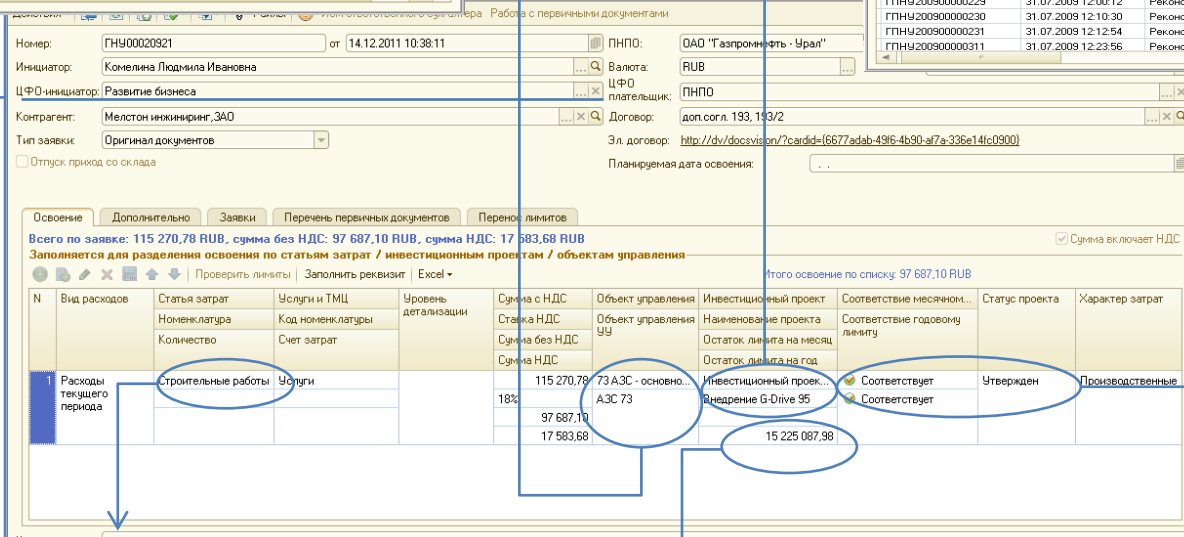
Действия | Файлы | Счет ответственного бухгалтера | Работа с первичными документами

| ГПНУ200900000229 | 31.07.2009 12:06:12 | Реконс |
|---|---|---|
| ГПНУ200900000230 | 31.07.2009 12:10:30 | Реконс |
| ГПНУ200900000231 | 31.07.2009 12:12:54 | Реконс |
| ГПНУ200900000311 | 31.07.2009 12:23:56 | Реконс |

Номер: ГНУ00020921 от 14.12.2011 10:38:11
ПНПО: ОАО "Газпромнефть - Урал"
Инициатор: Комелина Людмила Ивановна
Валюта: RUB
ЦФО-инициатор: Развитие бизнеса
ЦФО плательщик: ПНПО
Контрагент: Мелстон инжиниринг,ЗАО
Договор: доп.согл. 193, 193/2
Тип заявки: Оригинал документов
Эл. договор: http://dv/docsvision/?cardid={6677adab-49f6-4b90-af7a-336e14fc0900}
Отпуск приход со склада
Планируемая дата освоения: . .

Освоение | Дополнительно | Заявки | Перечень первичных документов | Перенос лимитов

Всего по заявке: 115 270,78 RUB, сумма без НДС: 97 687,10 RUB, сумма НДС: 17 583,68 RUB
Сумма включает НДС
Заполняется для разделения освоения по статьям затрат / инвестиционным проектам / объектам управления

Проверить лимиты | Заполнить реквизит | Excel
Итого освоение по списку: 97 687,10 RUB

| N | Вид расходов | Статья затрат / Номенклатура / Количество | Услуги и ТМЦ / Код номенклатуры / Счет затрат | Уровень детализации | Сумма с НДС / Ставка НДС / Сумма без НДС / Сумма НДС | Объект управления / Объект управления УУ | Инвестиционный проект / Наименование проекта / Остаток лимита на месяц / Остаток лимита на год | Соответствие месячном... / Соответствие годовому лимиту | Статус проекта | Характер затрат |
|---|---|---|---|---|---|---|---|---|---|---|
| 1 | Расходы текущего периода | Строительные работы | Услуги | | 115 270,78 / 18% / 97 687,10 / 17 583,68 | 73 АЗС - основно... / АЗС 73 | Инвестиционный проек... / Внедрение G-Drive 95 / 15 225 087,98 | Соответствует / Соответствует | Утвержден | Производственные |